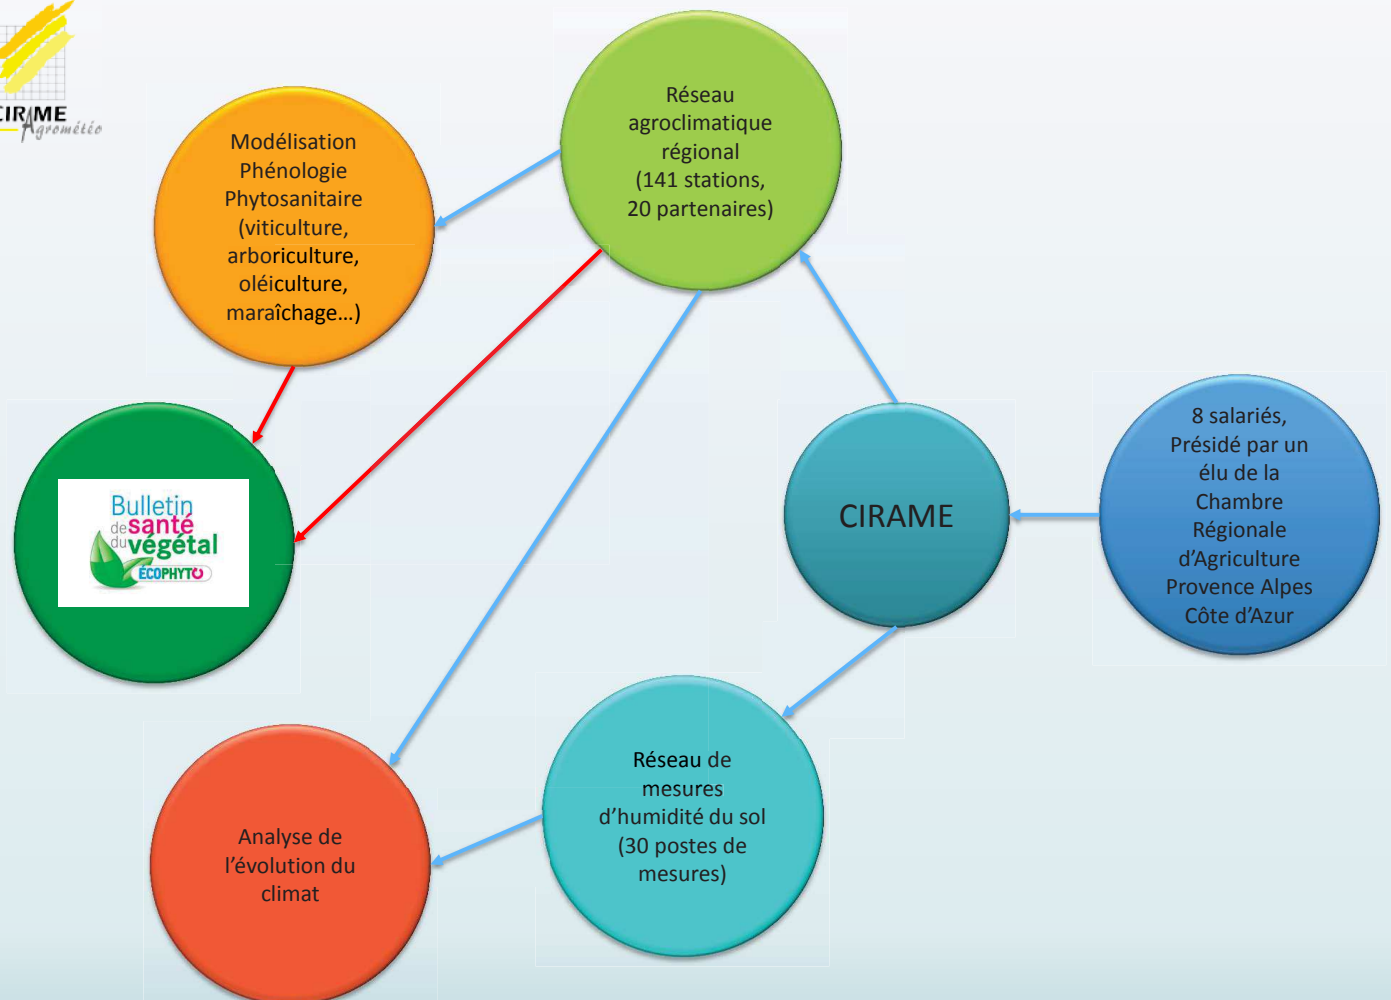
CIRAME
Agrométéo

Réseau agroclimatique régional (141 stations, 20 partenaires)

Modélisation Phénologie Phytosanitaire (viticulture, arboriculture, oléiculture, maraîchage…)

Bulletin de santé du végétal
ÉCOPHYTO

CIRAME

8 salariés, Présidé par un élu de la Chambre Régionale d'Agriculture Provence Alpes Côte d'Azur

Réseau de mesures d'humidité du sol (30 postes de mesures)

Analyse de l'évolution du climat